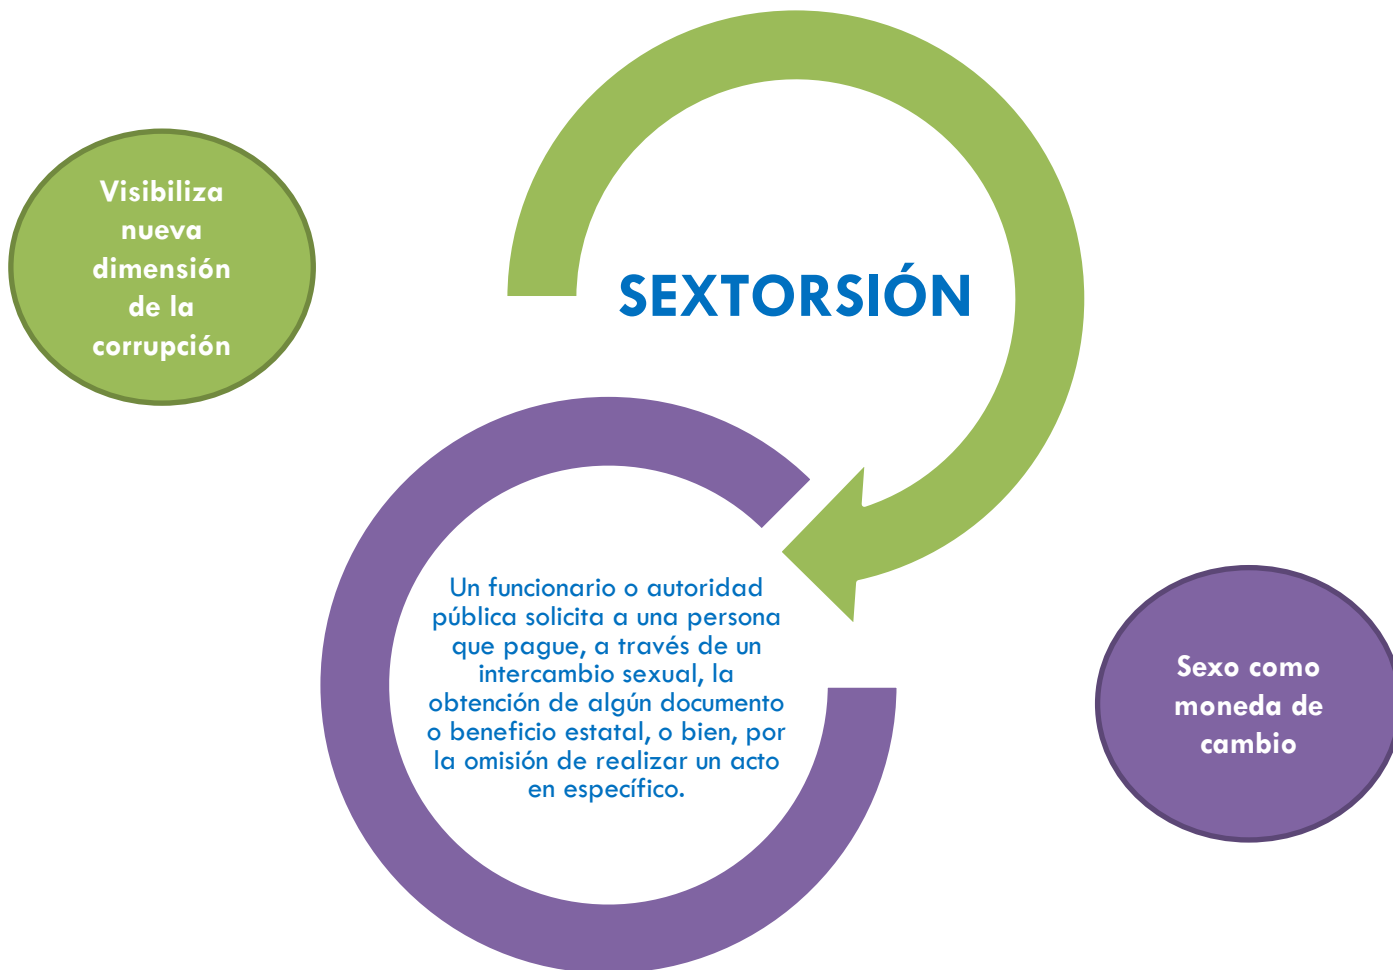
Visibiliza nueva dimensión de la corrupción

SEXTORSIÓN

Un funcionario o autoridad pública solicita a una persona que pague, a través de un intercambio sexual, la obtención de algún documento o beneficio estatal, o bien, por la omisión de realizar un acto en específico.

Sexo como moneda de cambio